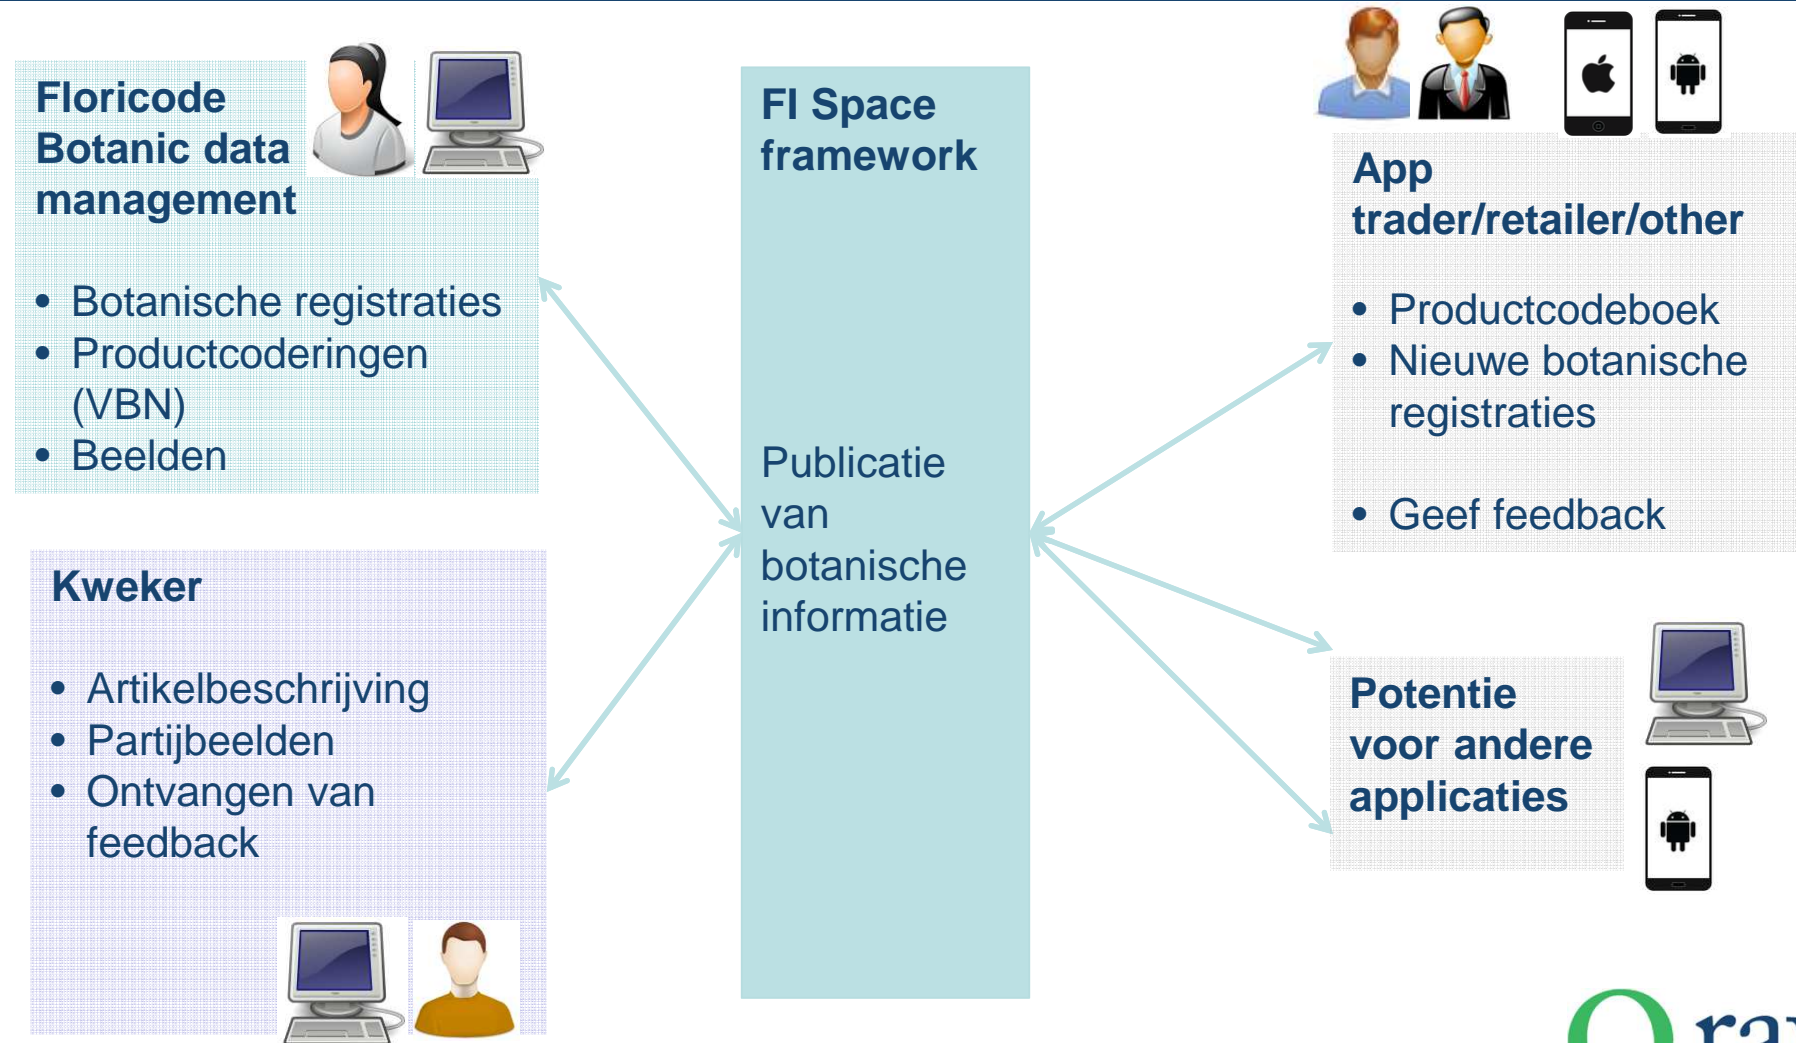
Floricode Botanic data management

• Botanische registraties
• Productcoderingen (VBN)
• Beelden

Kweker

• Artikelbeschrijving
• Partijbeelden
• Ontvangen van feedback

FI Space framework

Publicatie van botanische informatie

App trader/retailer/other

• Productcodeboek
• Nieuwe botanische registraties

• Geef feedback

Potentie voor andere applicaties

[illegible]